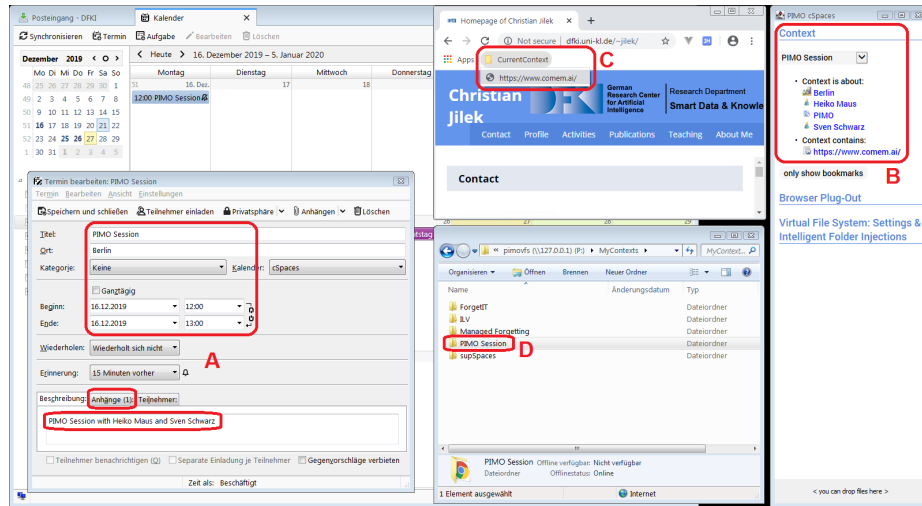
Posteingang - DFKI
Kalender
Synchronisieren Termin Aufgabe Bearbeiten Löschen
Dezember 2019
Heute 16. Dezember 2019 – 5. Januar 2020
Mo Di Mi Do Fr Sa So
48 25 26 27 28 29 30 1
49 2 3 4 5 6 7 8
50 9 10 11 12 13 14 15
51 16 17 18 19 20 21 22
52 23 24 25 26 27 28 29
1 30 31 1 2 3 4 5
Montag Dienstag Mittwoch Donnerstag
51 16. Dez. 17 18
12:00 PIMO Session

Termin bearbeiten: PIMO Session
Termin Bearbeiten Ansicht Einstellungen
Speichern und schließen Teilnehmer einladen Privatsphäre Anhängen Löschen
Titel: PIMO Session
Ort: Berlin
Kategorie: Keine Kalender: cSpaces
Ganztägig
Beginn: 16.12.2019 12:00
Ende: 16.12.2019 13:00
Wiederholen: Wiederholt sich nicht
Erinnerung: 15 Minuten vorher
A
Beschreibung Anhänge (1): Teilnehmer:
PIMO Session with Heiko Maus and Sven Schwarz
Teilnehmer benachrichtigen (O) Separate Einladung je Teilnehmer Gegenvorschläge verbieten
Zeit als: Beschäftigt

Homepage of Christian Jilek
Not secure dfki.uni-kl.de/~jilek/
Apps CurrentContext
https://www.comem.ai/
C
Christian Jilek
German Research Center for Artificial Intelligence
Research Department Smart Data & Knowle
Contact Profile Activities Publications Teaching About Me
Contact

pimovfs (\\127.0.0.1) (P:) MyContexts
MyContext...
Organisieren Öffnen Brennen Neuer Ordner
Name Änderungsdatum Typ
ForgetIT Dateiordner
ILV Dateiordner
Managed Forgetting Dateiordner
PIMO Session Dateiordner
supSpaces Dateiordner
D
PIMO Session Offline verfügbar: Nicht verfügbar
Dateiordner Offlinestatus: Online
1 Element ausgewählt Internet

PIMO cSpaces
Context
PIMO Session
• Context is about:
Berlin
Heiko Maus
PIMO
Sven Schwarz
• Context contains:
https://www.comem.ai/
only show bookmarks
B
Browser Plug-Out
Virtual File System: Settings & Intelligent Folder Injections
< you can drop files here >